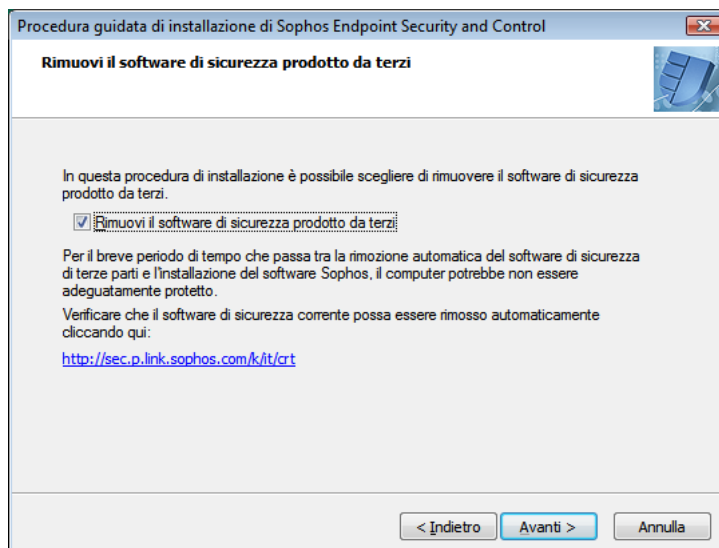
Procedura guidata di installazione di Sophos Endpoint Security and Control

Rimuovi il software di sicurezza prodotto da terzi

In questa procedura di installazione è possibile scegliere di rimuovere il software di sicurezza prodotto da terzi.

Rimuovi il software di sicurezza prodotto da terzi

Per il breve periodo di tempo che passa tra la rimozione automatica del software di sicurezza di terze parti e l'installazione del software Sophos, il computer potrebbe non essere adeguatamente protetto.

Verificare che il software di sicurezza corrente possa essere rimosso automaticamente cliccando qui:

http://sec.p.link.sophos.com/k/it/crt

< Indietro | Avanti > | Annulla